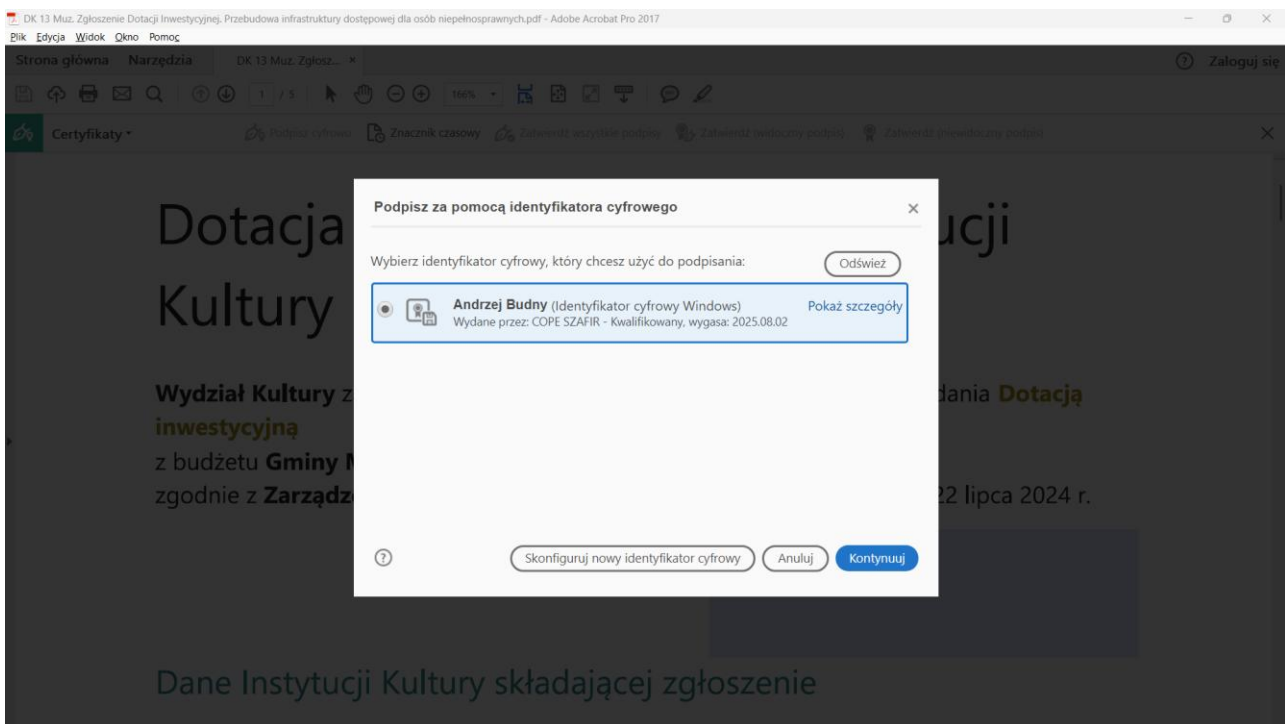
DK 13 Muz. Zgłoszenie Dotacji Inwestycyjnej. Przebudowa infrastruktury dostępowej dla osób niepełnosprawnych.pdf - Adobe Acrobat Pro 2017

Plik Edycja Widok Okno Pomoc

Strona główna Narzędzia DK 13 Muz. Zgłosz... ×

Zaloguj się

1 / 5 166%

Certyfikaty Podpisz cyfrowo Znacznik czasowy Zatwierdź wszystkie podpisy Zatwierdź (widoczny podpis) Zatwierdź (niewidoczny podpis)

Dotacja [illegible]ucji Kultury

Wydział Kultury z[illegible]dania Dotacją inwestycyjną
z budżetu Gminy M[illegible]
zgodnie z Zarządz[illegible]22 lipca 2024 r.

Podpisz za pomocą identyfikatora cyfrowego

Wybierz identyfikator cyfrowy, który chcesz użyć do podpisania:

Odśwież

Andrzej Budny (Identyfikator cyfrowy Windows)
Wydane przez: COPE SZAFIR - Kwalifikowany, wygasa: 2025.08.02

Pokaż szczegóły

Skonfiguruj nowy identyfikator cyfrowy

Anuluj

Kontynuuj

Dane Instytucji Kultury składającej zgłoszenie